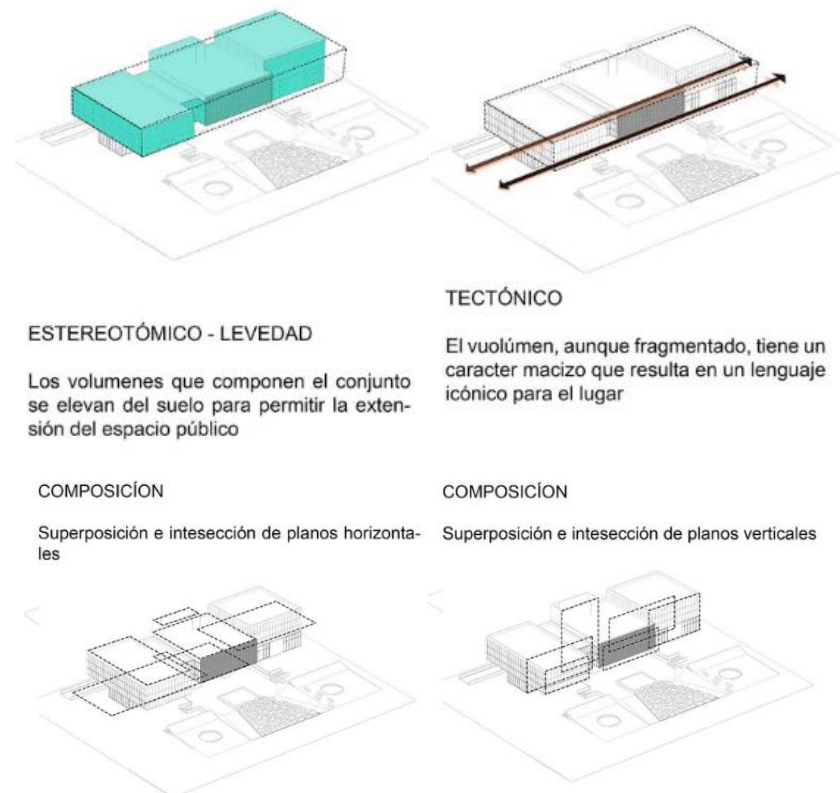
ESTEREOTÓMICO - LEVEDAD

Los volumenes que componen el conjunto se elevan del suelo para permitir la extensión del espacio público

TECTÓNICO

El vuolúmen, aunque fragmentado, tiene un caracter macizo que resulta en un lenguaje icónico para el lugar

COMPOSICÍON

Superposición e intesección de planos horizontales

COMPOSICÍON

Superposición e intesección de planos verticales